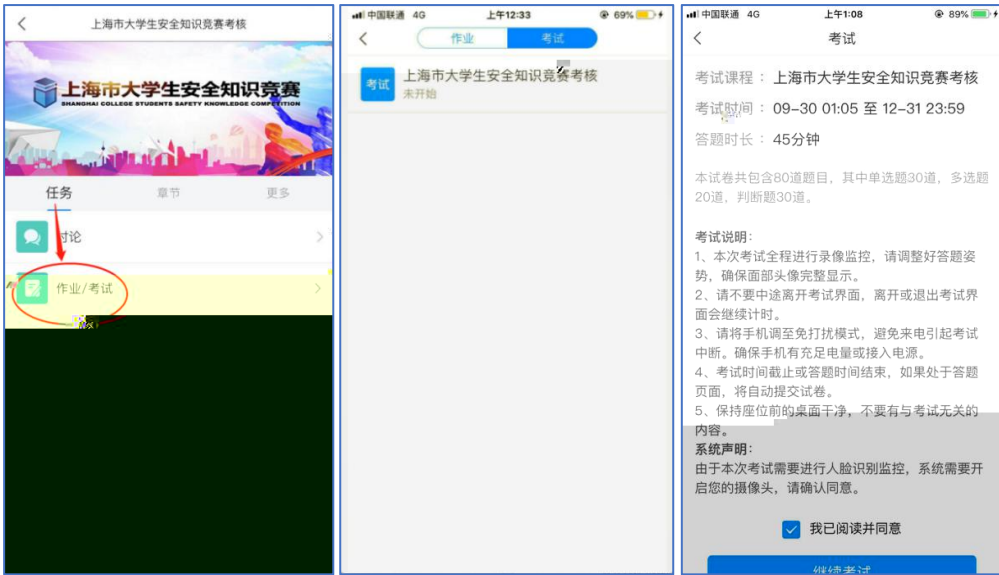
上海市大学生安全知识竞赛考核

上海市大学生安全知识竞赛
SHANGHAI COLLEGE STUDENTS SAFETY KNOWLEDGE COMPETITION

任务　章节　更多

讨论

作业/考试

中国联通 4G　上午12:33　69%

作业　考试

考试　上海市大学生安全知识竞赛考核
未开始

中国联通 4G　上午1:08　89%

考试

考试课程：上海市大学生安全知识竞赛考核
考试时间：09-30 01:05 至 12-31 23:59
答题时长：45分钟

本试卷共包含80道题目，其中单选题30道，多选题20道，判断题30道。

考试说明：
1、本次考试全程进行录像监控，请调整好答题姿势，确保面部头像完整显示。
2、请不要中途离开考试界面，离开或退出考试界面会继续计时。
3、请将手机调至免打扰模式，避免来电引起考试中断。确保手机有充足电量或接入电源。
4、考试时间截止或答题时间结束，如果处于答题页面，将自动提交试卷。
5、保持座位前的桌面干净，不要有与考试无关的内容。
系统声明：
由于本次考试需要进行人脸识别监控，系统需要开启您的摄像头，请确认同意。

我已阅读并同意

继续考试